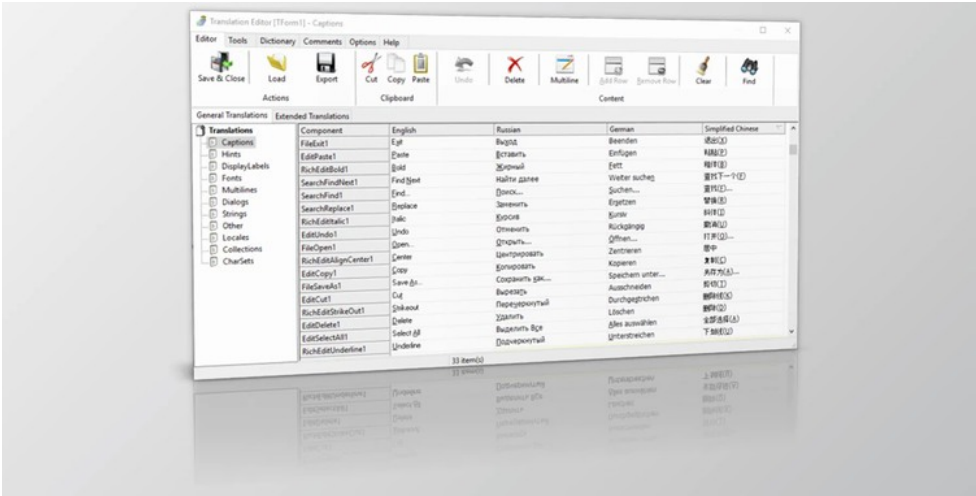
Translation Editor [TForm1] - Captions

Editor Tools Dictionary Comments Options Help

Save & Close Load Export Cut Copy Paste Undo Delete Multiline Add Row Remove Row Clear Find

Actions Clipboard Content

General Translations Extended Translations

Translations
Captions
Hints
DisplayLabels
Fonts
Multilines
Dialogs
Strings
Other
Locales
Collections
CharSets

| Component | English | Russian | German | Simplified Chinese |
|---|---|---|---|---|
| FileExit1 | Exit | Выход | Beenden | 退出(X) |
| EditPaste1 | Paste | Вставить | Einfügen | 粘贴(P) |
| RichEditBold1 | Bold | Жирный | Fett | 粗体(B) |
| SearchFindNext1 | Find Next | Найти далее | Weiter suchen | 查找下一个(F) |
| SearchFind1 | Find... | Поиск... | Suchen... | 查找(F)... |
| SearchReplace1 | Replace | Заменить | Ersetzen | 替换(R) |
| RichEditItalic1 | Italic | Курсив | Kursiv | 斜体(I) |
| EditUndo1 | Undo | Отменить | Rückgängig | 撤消(U) |
| FileOpen1 | Open... | Открыть... | Öffnen... | 打开(O)... |
| RichEditAlignCenter1 | Center | Центрировать | Zentrieren | 居中 |
| EditCopy1 | Copy | Копировать | Kopieren | 复制(C) |
| FileSaveAs1 | Save As... | Сохранить как... | Speichern unter... | 另存为(A)... |
| EditCut1 | Cut | Вырезать | Ausschneiden | 剪切(T) |
| RichEditStrikeOut1 | Strikeout | Перечеркнутый | Durchgestrichen | 删除线(K) |
| EditDelete1 | Delete | Удалить | Löschen | 删除(D) |
| EditSelectAll1 | Select All | Выделить Все | Alles auswählen | 全部选择(A) |
| RichEditUnderline1 | Underline | Подчеркнутый | Unterstreichen | 下划线(U) |

33 item(s)